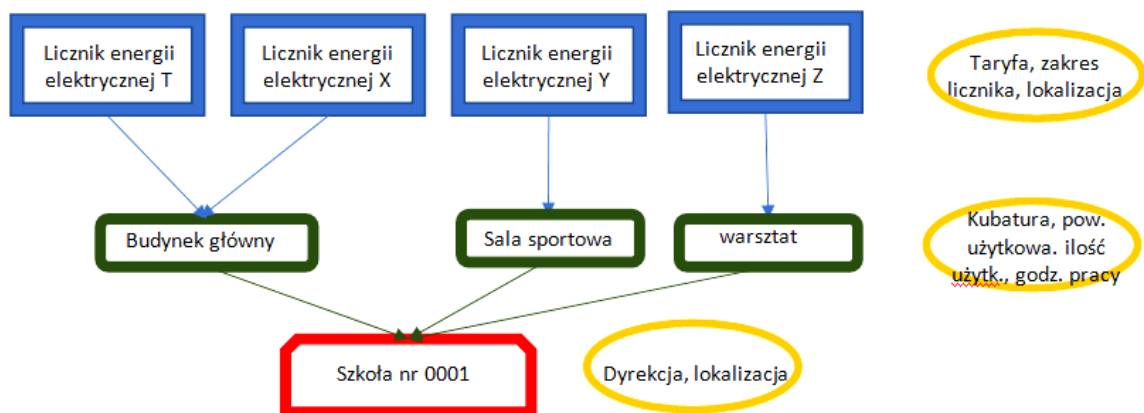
Licznik energii elektrycznej T

Licznik energii elektrycznej X

Licznik energii elektrycznej Y

Licznik energii elektrycznej Z

Taryfa, zakres licznika, lokalizacja

Budynek główny

Sala sportowa

warsztat

Kubatura, pow. użytkowa. ilość użytk., godz. pracy

Szkoła nr 0001

Dyrekcja, lokalizacja